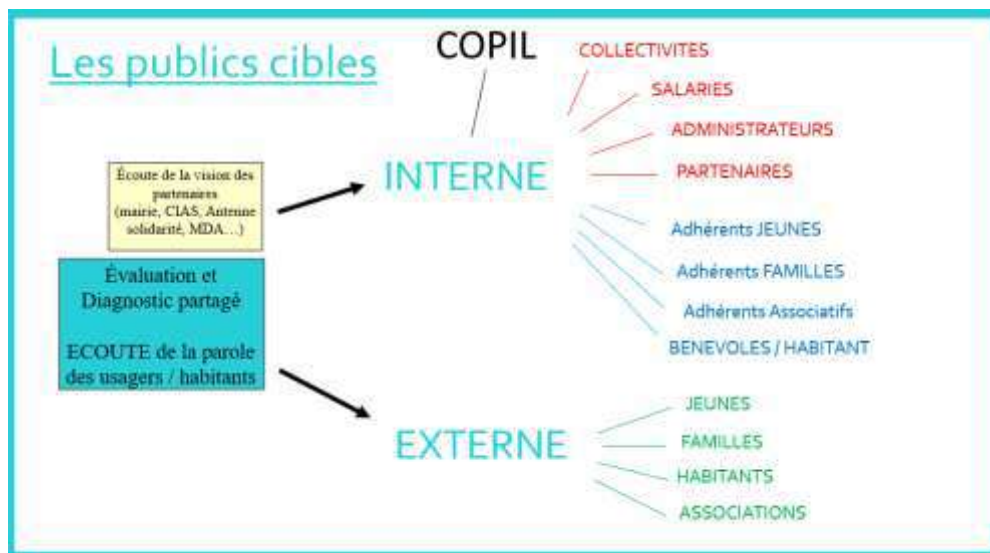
Les publics cibles

COPIL

Écoute de la vision des partenaires (mairie, CIAS, Antenne solidarité, MDA…)

Évaluation et Diagnostic partagé

ECOUTE de la parole des usagers / habitants

INTERNE

COLLECTIVITES

SALARIES

ADMINISTRATEURS

PARTENAIRES

Adhérents JEUNES

Adhérents FAMILLES

Adhérents Associatifs

BENEVOLES / HABITANT

EXTERNE

JEUNES

FAMILLES

HABITANTS

ASSOCIATIONS